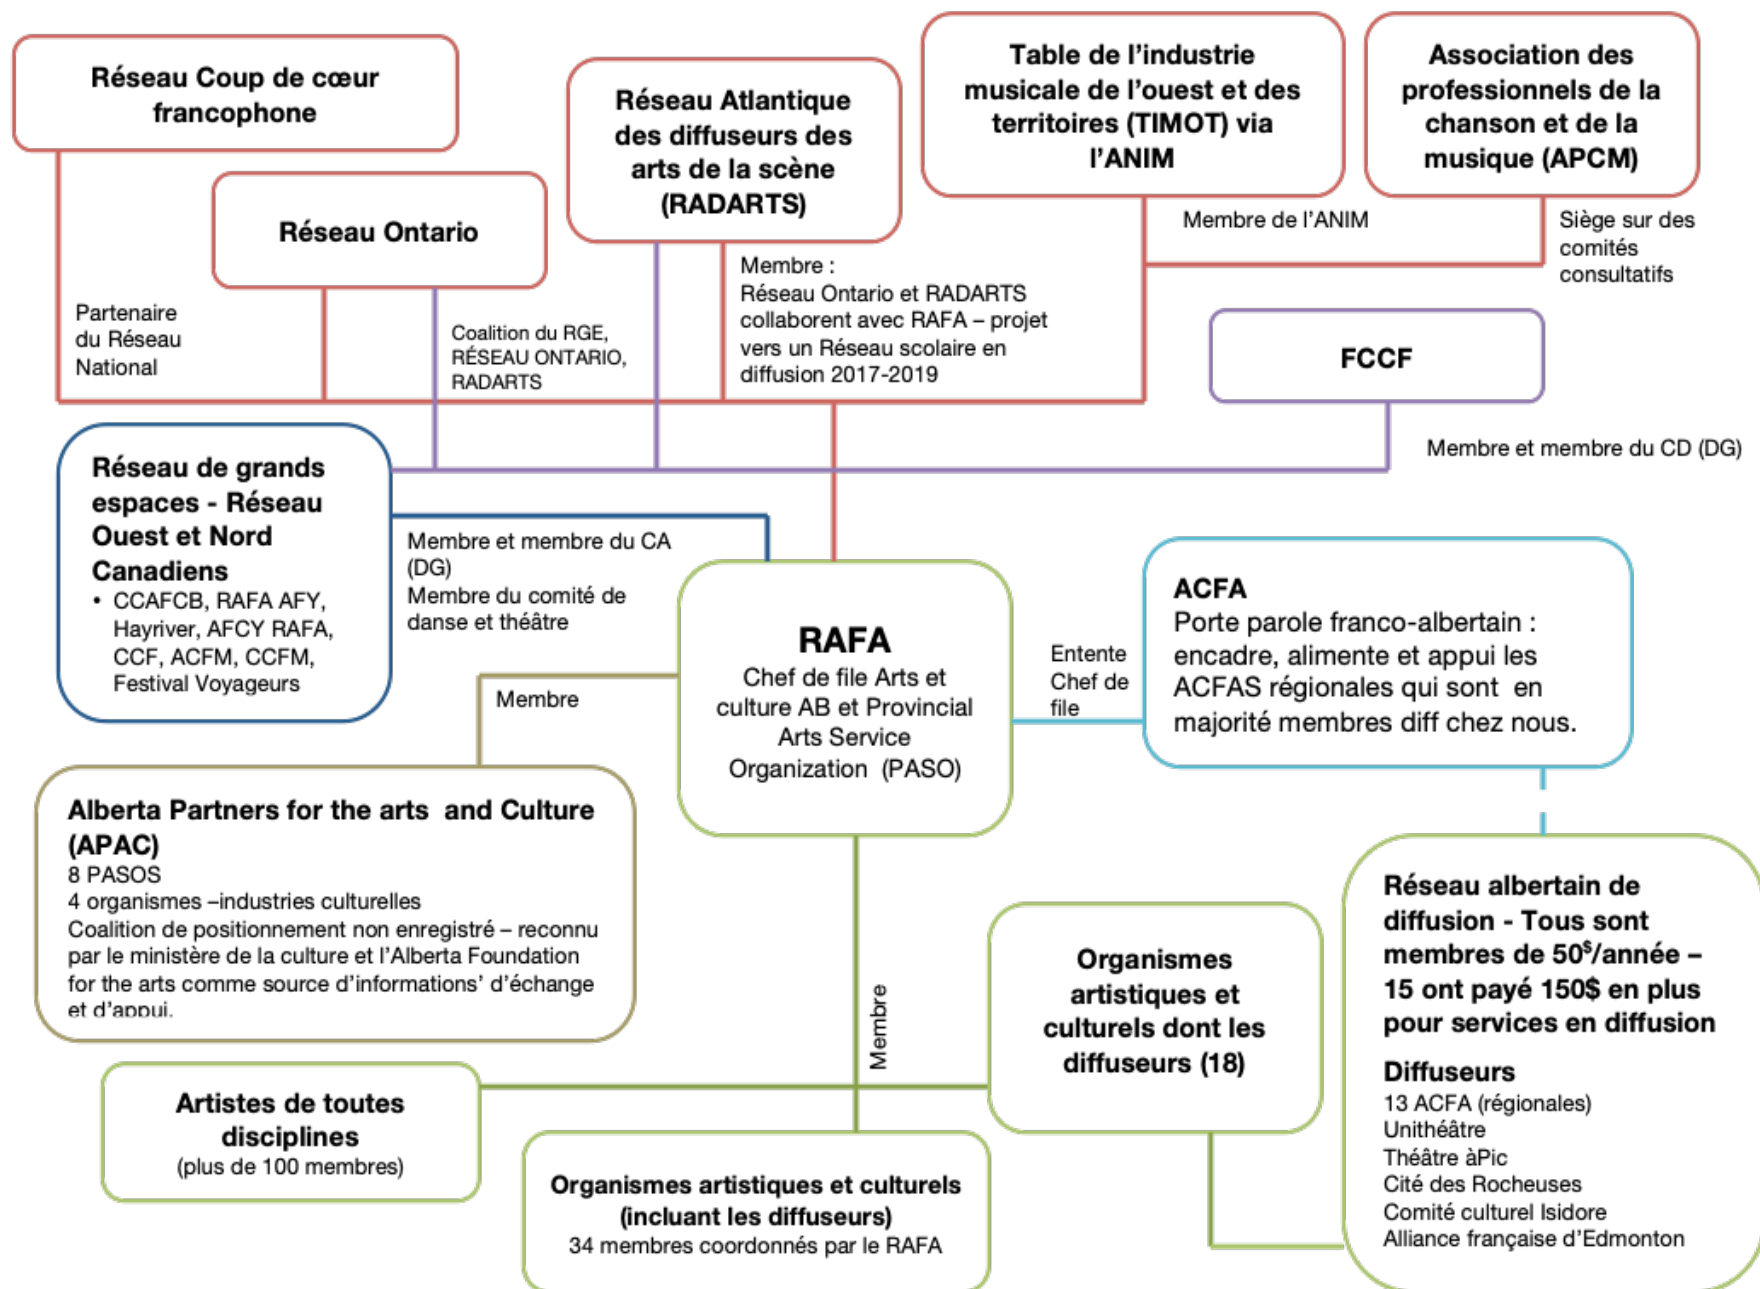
Réseau Coup de cœur francophone

Réseau Ontario

Réseau Atlantique des diffuseurs des arts de la scène (RADARTS)

Table de l'industrie musicale de l'ouest et des territoires (TIMOT) via l'ANIM

Association des professionnels de la chanson et de la musique (APCM)

Membre de l'ANIM

Siège sur des comités consultatifs

Partenaire du Réseau National

Coalition du RGE, RÉSEAU ONTARIO, RADARTS

Membre : Réseau Ontario et RADARTS collaborent avec RAFA – projet vers un Réseau scolaire en diffusion 2017-2019

FCCF

Membre et membre du CD (DG)

Réseau de grands espaces - Réseau Ouest et Nord Canadiens
• CCAFCB, RAFA AFY, Hayriver, AFCY RAFA, CCF, ACFM, CCFM, Festival Voyageurs

Membre et membre du CA (DG)
Membre du comité de danse et théâtre

RAFA
Chef de file Arts et culture AB et Provincial Arts Service Organization (PASO)

Entente Chef de file

ACFA
Porte parole franco-albertain : encadre, alimente et appui les ACFAS régionales qui sont en majorité membres diff chez nous.

Membre

Alberta Partners for the arts and Culture (APAC)
8 PASOS
4 organismes –industries culturelles
Coalition de positionnement non enregistré – reconnu par le ministère de la culture et l'Alberta Foundation for the arts comme source d'informations' d'échange et d'appui.

Membre

Organismes artistiques et culturels dont les diffuseurs (18)

Réseau albertain de diffusion - Tous sont membres de 50$/année – 15 ont payé 150$ en plus pour services en diffusion

Diffuseurs
13 ACFA (régionales)
Unithéâtre
Théâtre àPic
Cité des Rocheuses
Comité culturel Isidore
Alliance française d'Edmonton

Artistes de toutes disciplines
(plus de 100 membres)

Organismes artistiques et culturels (incluant les diffuseurs)
34 membres coordonnés par le RAFA